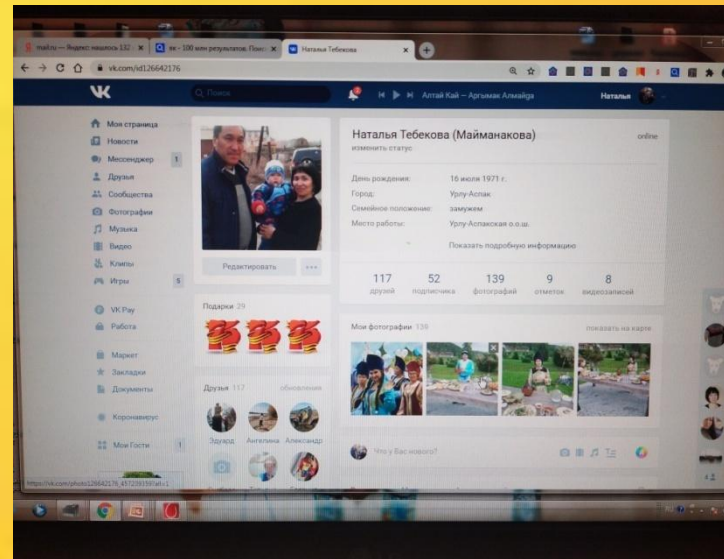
mail.ru — Яндекс нашлось 132 | як - 100 млн результатов. Поис | Наталья Тебекова

vk.com/id126642176

Поиск | Алтай Кай – Аргымак Алмайда | Наталья

Моя страница
Новости
Мессенджер 1
Друзья
Сообщества
Фотографии
Музыка
Видео
Клипы
Игры 5

VK Pay
Работа

Маркет
Закладки
Документы

Коронавирус

Мои Гости 1

Редактировать

Подарки 39

Друзья 112 обновления
Эдуард Ангелина Александр

Наталья Тебекова (Майманакова) online
изменить статус

День рождения: 16 июля 1971 г.
Город: Урлу-Аспак
Семейное положение: замужем
Место работы: Урлу-Аспакская о.о.ш.
Показать подробную информацию

117 друзей | 52 подписчика | 139 фотографий | 9 отметок | 8 видеозаписей

Мои фотографии 139 показать на карте

Что у Вас нового?

https://vk.com/photo126642176_457239359?all=1